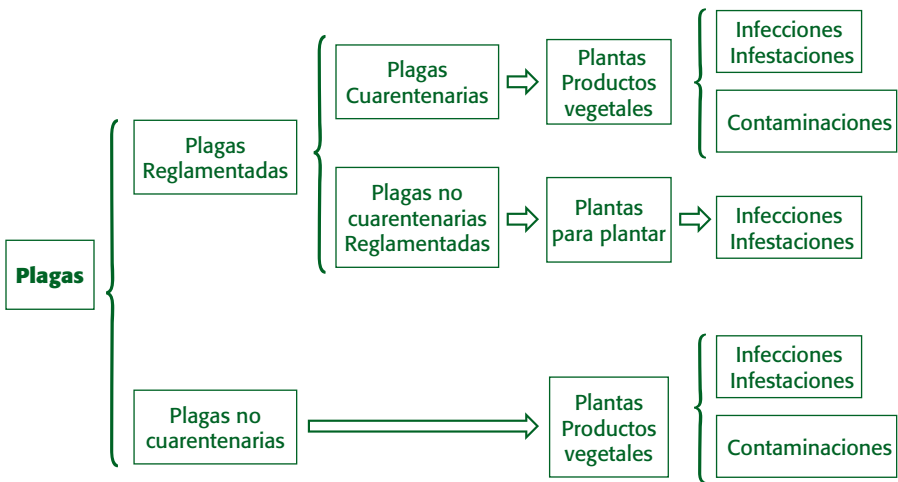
Plagas

Plagas Reglamentadas

Plagas Cuarentenarias

Plantas Productos vegetales

Infecciones Infestaciones

Contaminaciones

Plagas no cuarentenarias Reglamentadas

Plantas para plantar

Infecciones Infestaciones

Plagas no cuarentenarias

Plantas Productos vegetales

Infecciones Infestaciones

Contaminaciones